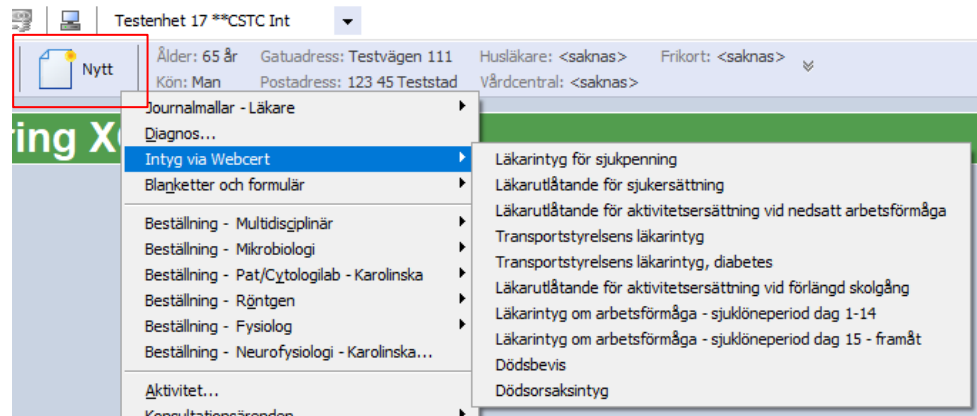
Testenhet 17 **CSTC Int

Nytt

Ålder: 65 år
Kön: Man
Gatuadress: Testvägen 111
Postadress: 123 45 Teststad
Husläkare: <saknas>
Vårdcentral: <saknas>
Frikort: <saknas>

ring X

Journalmallar - Läkare
Diagnos...
Intyg via Webcert
Blanketter och formulär
Beställning - Multidisciplinär
Beställning - Mikrobiologi
Beställning - Pat/Cytologilab - Karolinska
Beställning - Röntgen
Beställning - Fysiolog
Beställning - Neurofysiologi - Karolinska...
Aktivitet...
Konsultationsärenden

Läkarintyg för sjukpenning
Läkarutlåtande för sjukersättning
Läkarutlåtande för aktivitetsersättning vid nedsatt arbetsförmåga
Transportstyrelsens läkarintyg
Transportstyrelsens läkarintyg, diabetes
Läkarutlåtande för aktivitetsersättning vid förlängd skolgång
Läkarintyg om arbetsförmåga - sjuklöneperiod dag 1-14
Läkarintyg om arbetsförmåga - sjuklöneperiod dag 15 - framåt
Dödsbevis
Dödsorsaksintyg